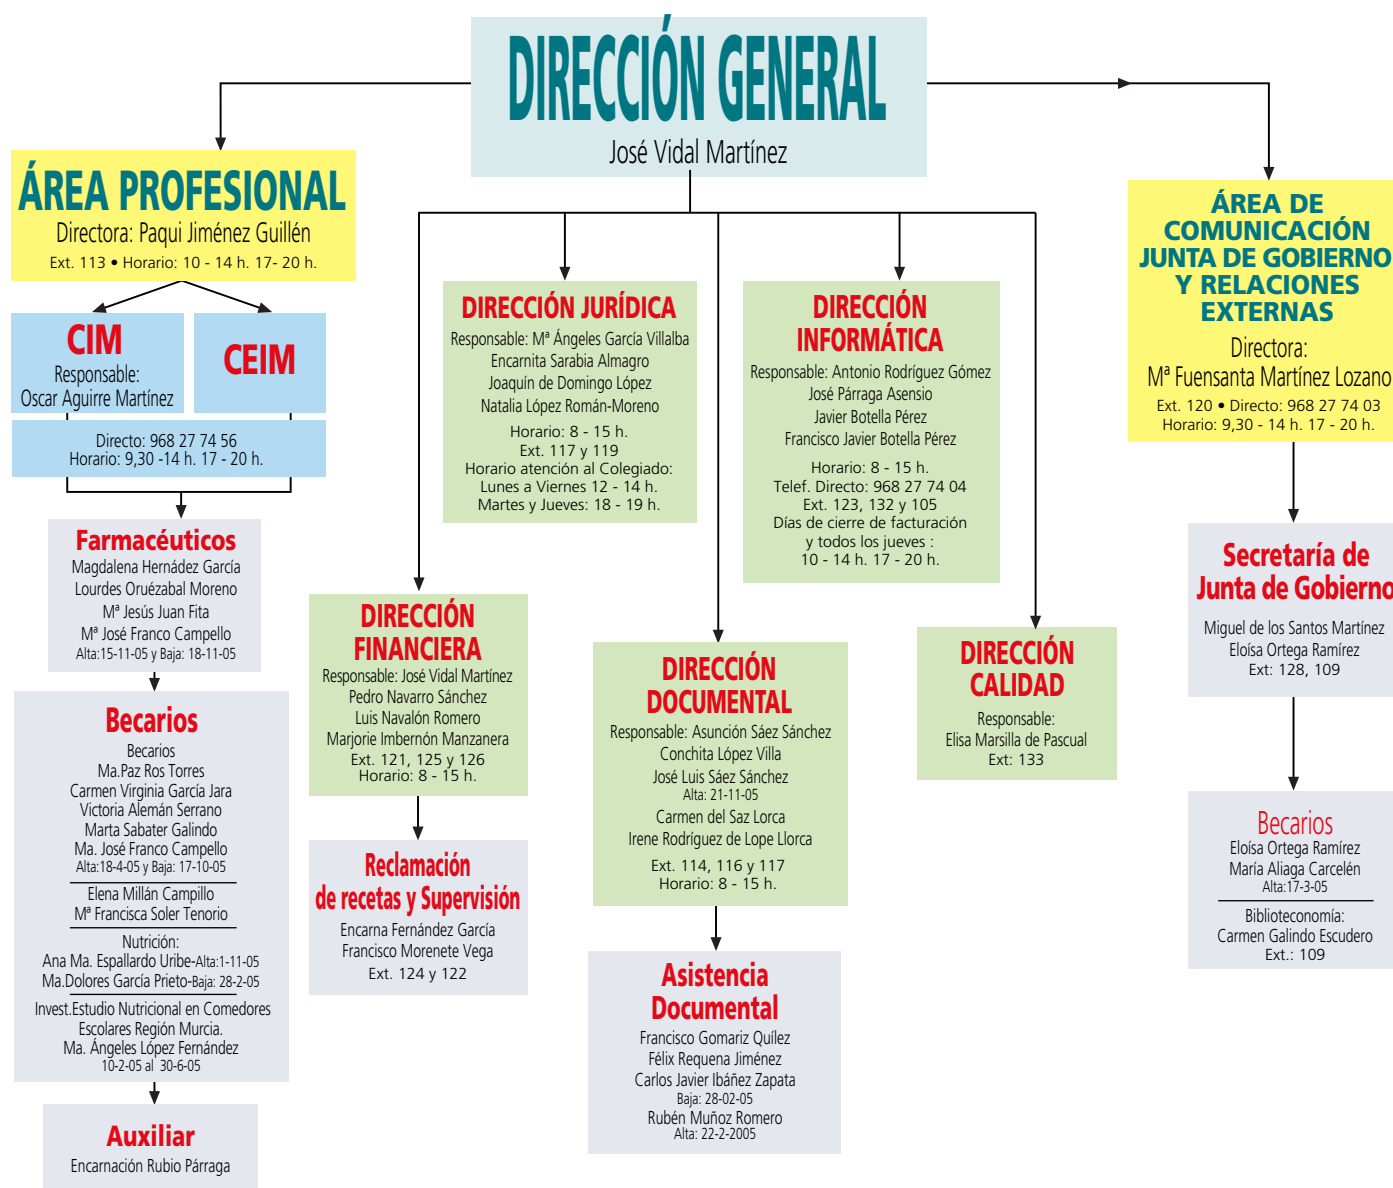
DIRECCIÓN GENERAL
José Vidal Martínez

ÁREA PROFESIONAL
Directora: Paqui Jiménez Guillén
Ext. 113 • Horario: 10 - 14 h. 17- 20 h.

CIM
Responsable:
Oscar Aguirre Martínez

CEIM

Directo: 968 27 74 56
Horario: 9,30 -14 h. 17 - 20 h.

Farmacéuticos
Magdalena Hernández García
Lourdes Oruézabal Moreno
Mª Jesús Juan Fita
Mª José Franco Campello
Alta:15-11-05 y Baja: 18-11-05

Becarios
Becarios
Ma.Paz Ros Torres
Carmen Virginia García Jara
Victoria Alemán Serrano
Marta Sabater Galindo
Ma. José Franco Campello
Alta:18-4-05 y Baja: 17-10-05
Elena Millán Campillo
Mª Francisca Soler Tenorio
Nutrición:
Ana Ma. Espallardo Uribe-Alta:1-11-05
Ma.Dolores García Prieto-Baja: 28-2-05
Invest.Estudio Nutricional en Comedores Escolares Región Murcia.
Ma. Ángeles López Fernández
10-2-05 al 30-6-05

Auxiliar
Encarnación Rubio Párraga

DIRECCIÓN JURÍDICA
Responsable: Mª Ángeles García Villalba
Encarnita Sarabia Almagro
Joaquín de Domingo López
Natalia López Román-Moreno
Horario: 8 - 15 h.
Ext. 117 y 119
Horario atención al Colegiado:
Lunes a Viernes 12 - 14 h.
Martes y Jueves: 18 - 19 h.

DIRECCIÓN INFORMÁTICA
Responsable: Antonio Rodríguez Gómez
José Párraga Asensio
Javier Botella Pérez
Francisco Javier Botella Pérez
Horario: 8 - 15 h.
Telef. Directo: 968 27 74 04
Ext. 123, 132 y 105
Días de cierre de facturación
y todos los jueves :
10 - 14 h. 17 - 20 h.

DIRECCIÓN FINANCIERA
Responsable: José Vidal Martínez
Pedro Navarro Sánchez
Luis Navalón Romero
Marjorie Imbernón Manzanera
Ext. 121, 125 y 126
Horario: 8 - 15 h.

Reclamación de recetas y Supervisión
Encarna Fernández García
Francisco Morenete Vega
Ext. 124 y 122

DIRECCIÓN DOCUMENTAL
Responsable: Asunción Sáez Sánchez
Conchita López Villa
José Luis Sáez Sánchez
Alta: 21-11-05
Carmen del Saz Lorca
Irene Rodríguez de Lope Llorca
Ext. 114, 116 y 117
Horario: 8 - 15 h.

Asistencia Documental
Francisco Gomariz Quílez
Félix Requena Jiménez
Carlos Javier Ibáñez Zapata
Baja: 28-02-05
Rubén Muñoz Romero
Alta: 22-2-2005

DIRECCIÓN CALIDAD
Responsable:
Elisa Marsilla de Pascual
Ext: 133

ÁREA DE COMUNICACIÓN JUNTA DE GOBIERNO Y RELACIONES EXTERNAS
Directora:
Mª Fuensanta Martínez Lozano
Ext. 120 • Directo: 968 27 74 03
Horario: 9,30 - 14 h. 17 - 20 h.

Secretaría de Junta de Gobierno
Miguel de los Santos Martínez
Eloísa Ortega Ramírez
Ext: 128, 109

Becarios
Eloísa Ortega Ramírez
María Aliaga Carcelén
Alta:17-3-05
Biblioteconomía:
Carmen Galindo Escudero
Ext.: 109